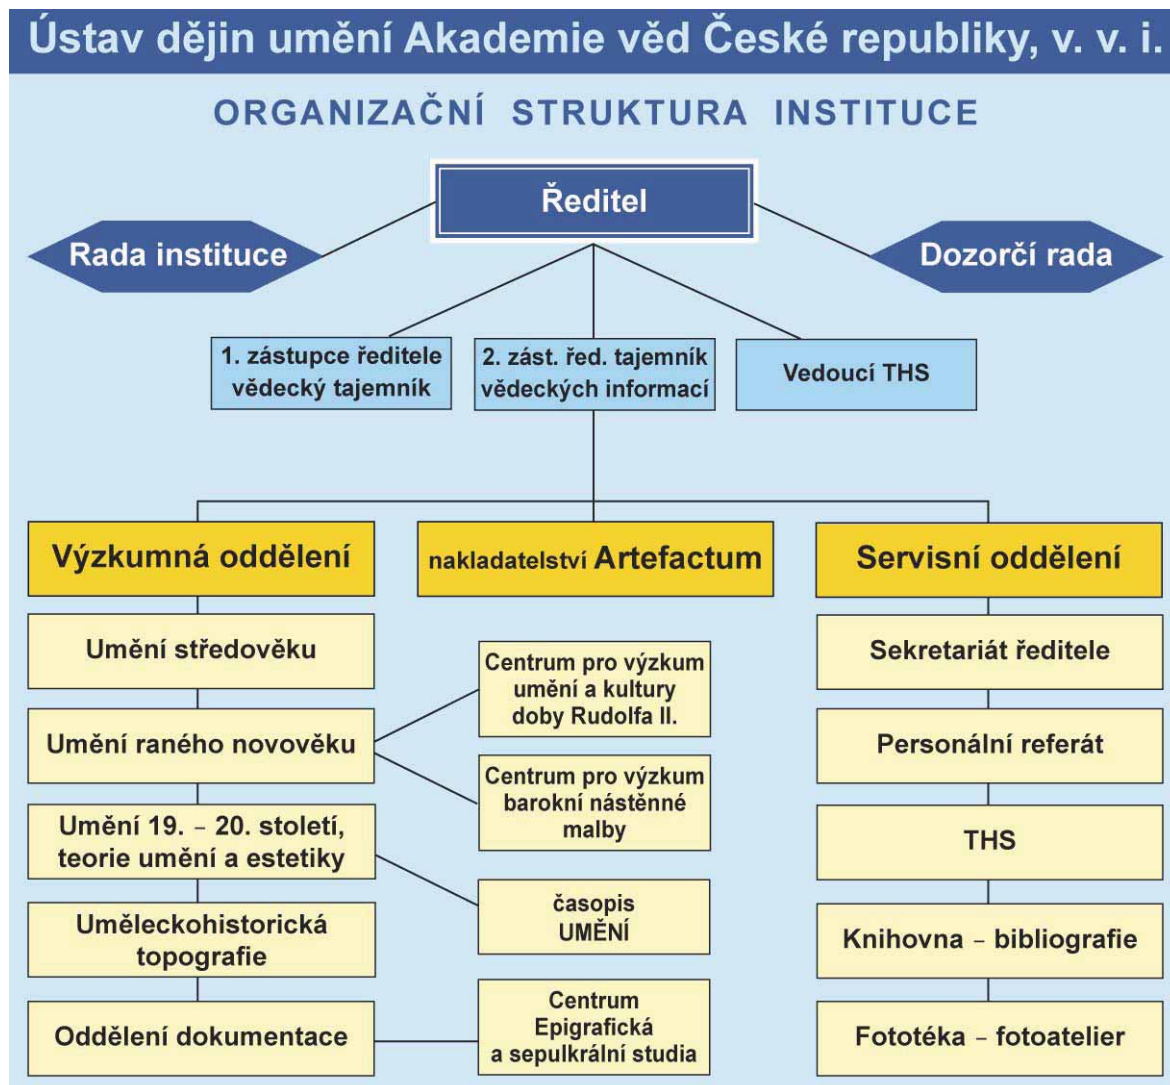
Ústav dějin umění Akademie věd České republiky, v. v. i.

ORGANIZAČNÍ STRUKTURA INSTITUCE

Ředitel

Rada instituce

Dozorčí rada

1. zástupce ředitele vědecký tajemník

2. zást. řed. tajemník vědeckých informací

Vedoucí THS

Výzkumná oddělení

nakladatelství Artefactum

Servisní oddělení

Umění středověku

Umění raného novověku

Umění 19. – 20. století, teorie umění a estetiky

Uměleckohistorická topografie

Oddělení dokumentace

Centrum pro výzkum umění a kultury doby Rudolfa II.

Centrum pro výzkum barokní nástěnné malby

časopis UMĚNÍ

Centrum Epigrafická a sepulkrální studia

Sekretariát ředitele

Personální referát

THS

Knihovna – bibliografie

Fototéka – fotoatelier